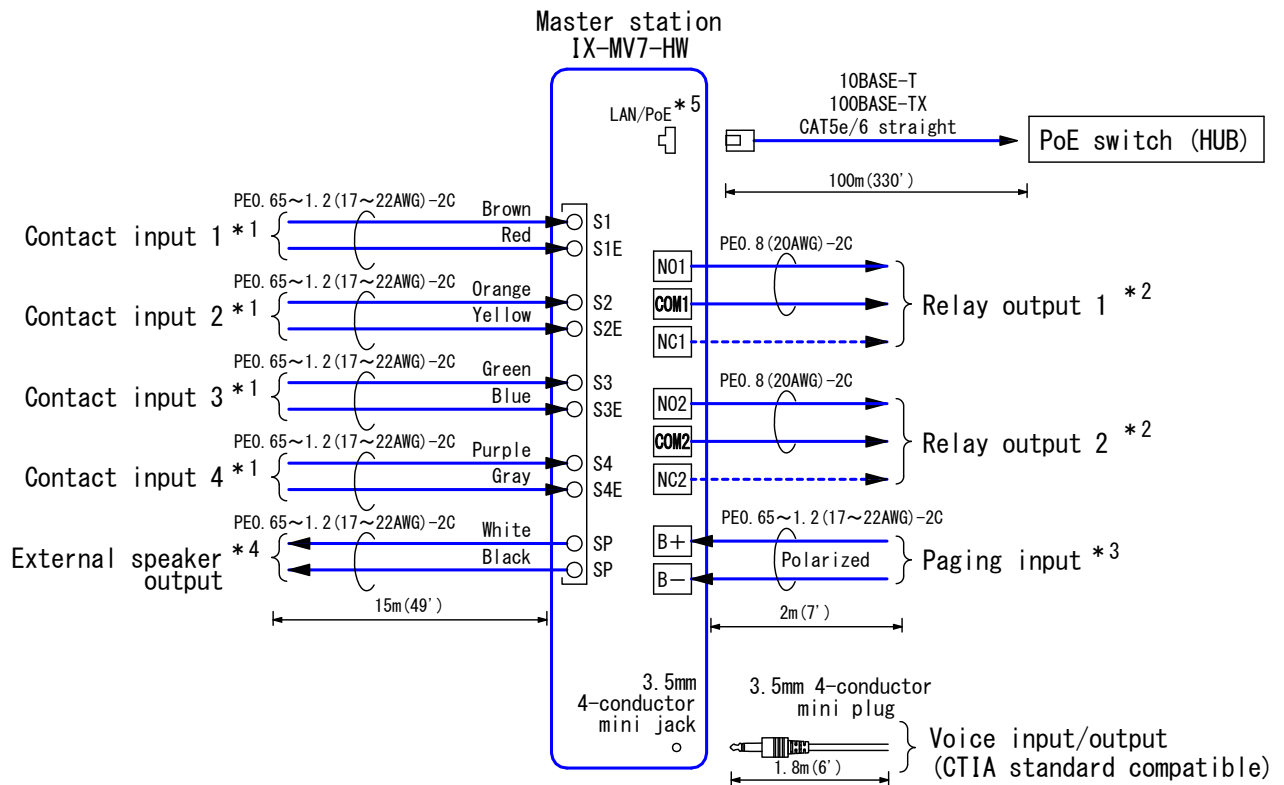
Master station
IX-MV7-HW

LAN/PoE *5

10BASE-T
100BASE-TX
CAT5e/6 straight

PoE switch (HUB)

100m(330')

PE0.65～1.2(17～22AWG)-2C
Brown
Red
Contact input 1 *1
S1
S1E

PE0.65～1.2(17～22AWG)-2C
Orange
Yellow
Contact input 2 *1
S2
S2E

PE0.65～1.2(17～22AWG)-2C
Green
Blue
Contact input 3 *1
S3
S3E

PE0.65～1.2(17～22AWG)-2C
Purple
Gray
Contact input 4 *1
S4
S4E

PE0.65～1.2(17～22AWG)-2C
White
Black
External speaker output *4
SP
SP

15m(49')

NO1
COM1
NC1
PE0.8(20AWG)-2C
Relay output 1 *2

NO2
COM2
NC2
PE0.8(20AWG)-2C
Relay output 2 *2

B+
B−
PE0.65～1.2(17～22AWG)-2C
Polarized
Paging input *3

2m(7')

3.5mm
4-conductor
mini jack

3.5mm 4-conductor
mini plug

1.8m(6')

Voice input/output
(CTIA standard compatible)